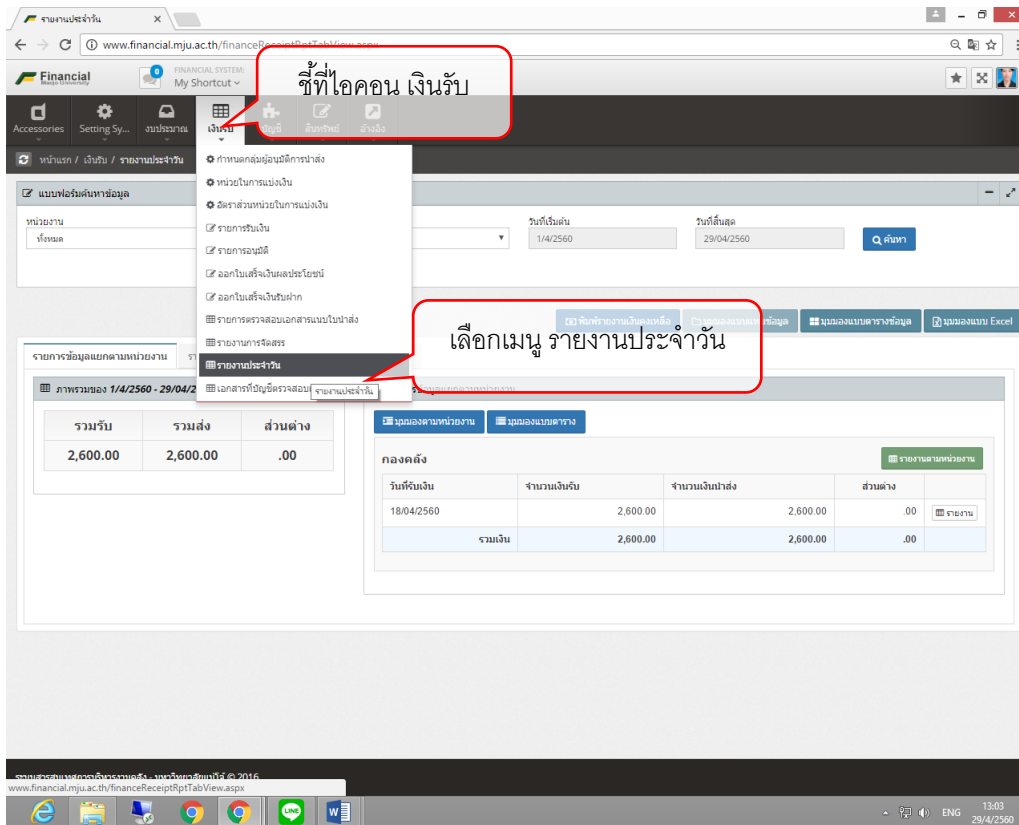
รายงานประจำวัน ×

www.financial.mju.ac.th/financeReceiptRptTabView.aspx

Financial Maejo University

FINANCIAL SYSTEM: My Shortcut

ชี้ที่ไอคอน เงินรับ

Accessories | Setting Sy... | งบประมาณ | เงินรับ | บัญชี | สินทรัพย์ | อ้างอิง

หน้าแรก / เงินรับ / รายงานประจำวัน

แบบฟอร์มค้นหาข้อมูล

หน่วยงาน
ทั้งหมด

วันที่เริ่มต้น
1/4/2560

วันที่สิ้นสุด
29/04/2560

ค้นหา

กำหนดกลุ่มผู้อนุมัติการนำส่ง
หน่วยในการแบ่งเงิน
อัตราส่วนหน่วยในการแบ่งเงิน
รายการรับเงิน
รายการอนุมัติ
ออกใบเสร็จเงินผลประโยชน์
ออกใบเสร็จเงินรับฝาก
รายการตรวจสอบเอกสารแนบใบนำส่ง
รายงานการจัดสรร
รายงานประจำวัน
เอกสารที่บัญชีตรวจสอบ

รายงานประจำวัน

เลือกเมนู รายงานประจำวัน

พิมพ์รายงานเงินคงเหลือ | มุมมองแบบแยกข้อมูล | มุมมองแบบตารางข้อมูล | มุมมองแบบ Excel

รายการข้อมูลแยกตามหน่วยงาน

ภาพรวมของ 1/4/2560 - 29/04/2

| รวมรับ | รวมส่ง | ส่วนต่าง |
|---|---|---|
| 2,600.00 | 2,600.00 | .00 |

มุมมองตามหน่วยงาน | มุมมองแบบตาราง

กองคลัง

รายงานตามหน่วยงาน

| วันที่รับเงิน | จำนวนเงินรับ | จำนวนเงินนำส่ง | ส่วนต่าง | |
|---|---|---|---|---|
| 18/04/2560 | 2,600.00 | 2,600.00 | .00 | รายงาน |
| รวมเงิน | 2,600.00 | 2,600.00 | .00 | |

www.financial.mju.ac.th/financeReceiptRptTabView.aspx

ENG 13:03 29/4/2560